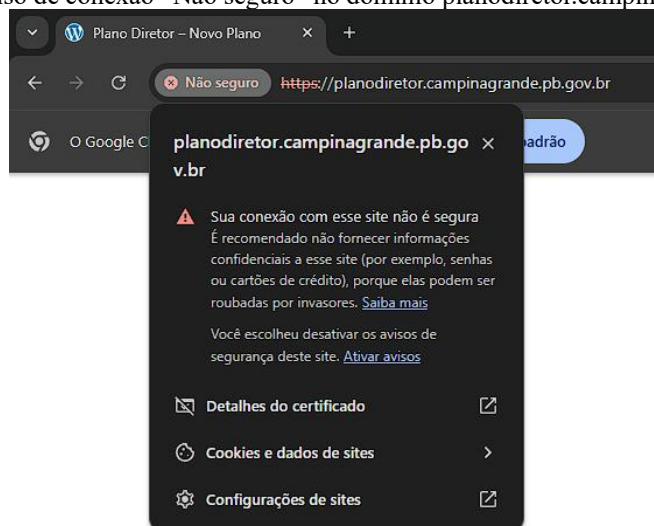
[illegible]so de conexão "Não seguro" no domínio planodiretor.campin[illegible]

Plano Diretor – Novo Plano

Não seguro https://planodiretor.campinagrande.pb.gov.br

O Google C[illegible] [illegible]adrão

planodiretor.campinagrande.pb.gov.br

Sua conexão com esse site não é segura
É recomendado não fornecer informações confidenciais a esse site (por exemplo, senhas ou cartões de crédito), porque elas podem ser roubadas por invasores. Saiba mais

Você escolheu desativar os avisos de segurança deste site. Ativar avisos

Detalhes do certificado

Cookies e dados de sites

Configurações de sites